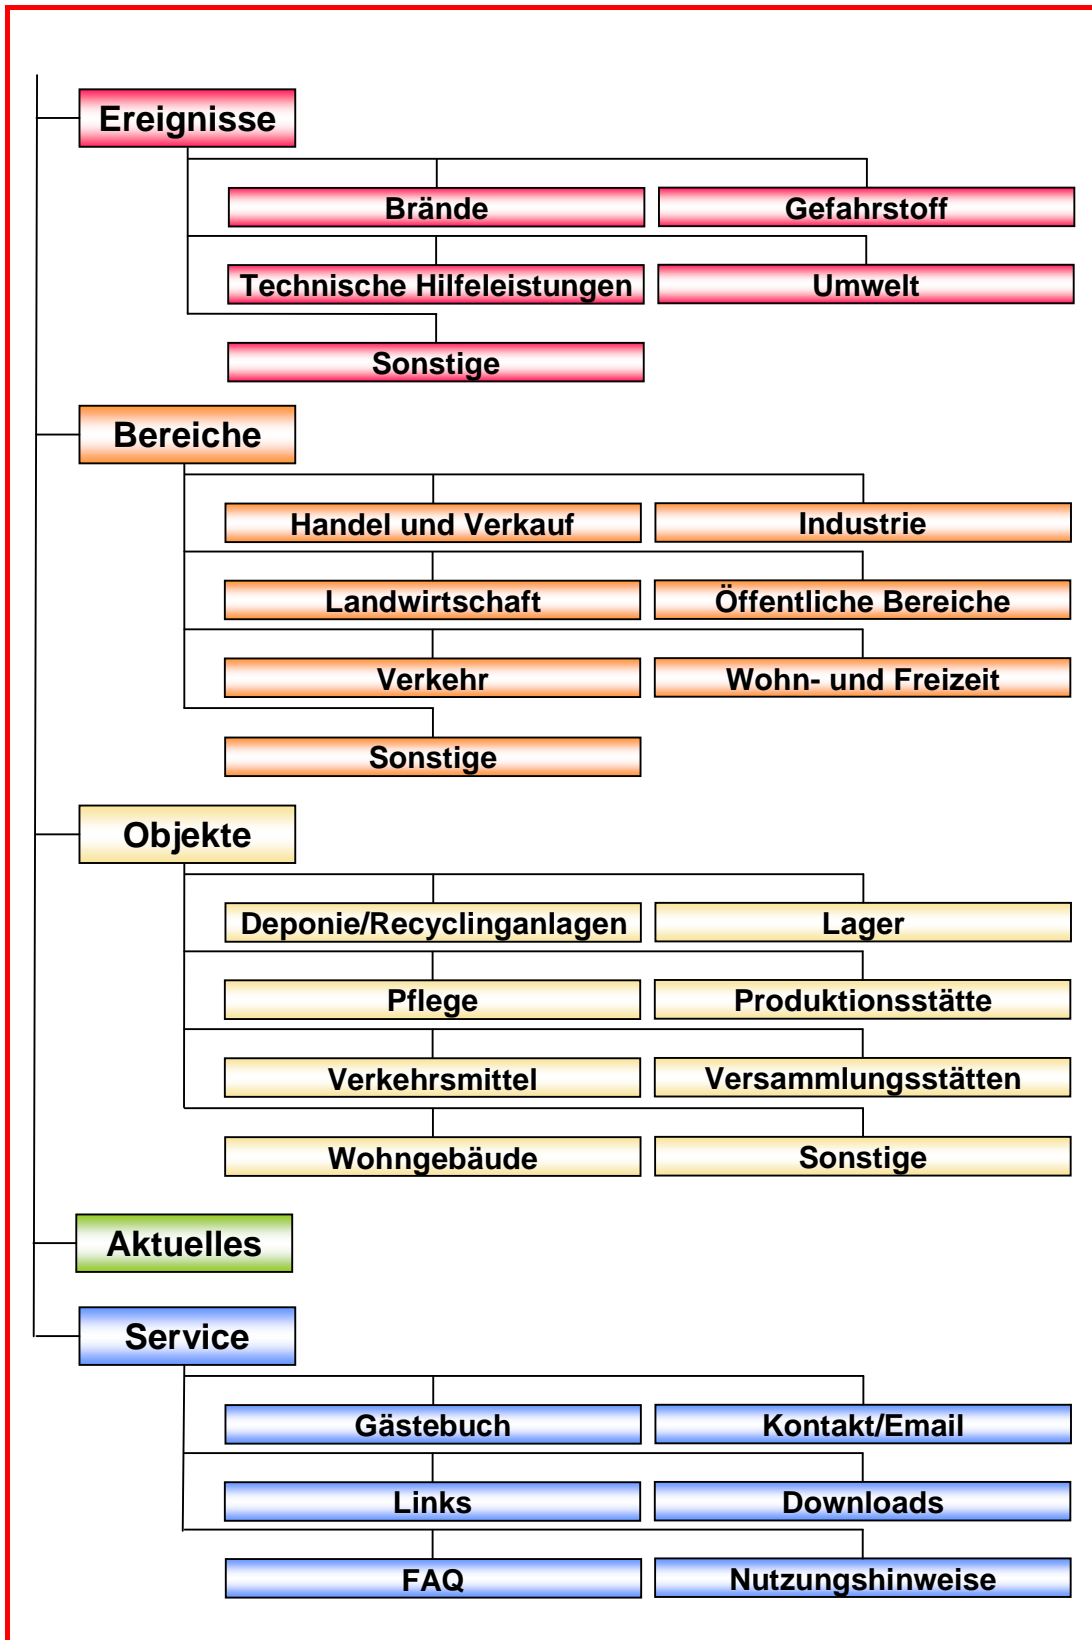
Ereignisse

Brände

Gefahrstoff

Technische Hilfeleistungen

Umwelt

Sonstige

Bereiche

Handel und Verkauf

Industrie

Landwirtschaft

Öffentliche Bereiche

Verkehr

Wohn- und Freizeit

Sonstige

Objekte

Deponie/Recyclinganlagen

Lager

Pflege

Produktionsstätte

Verkehrsmittel

Versammlungsstätten

Wohngebäude

Sonstige

Aktuelles

Service

Gästebuch

Kontakt/Email

Links

Downloads

FAQ

Nutzungshinweise